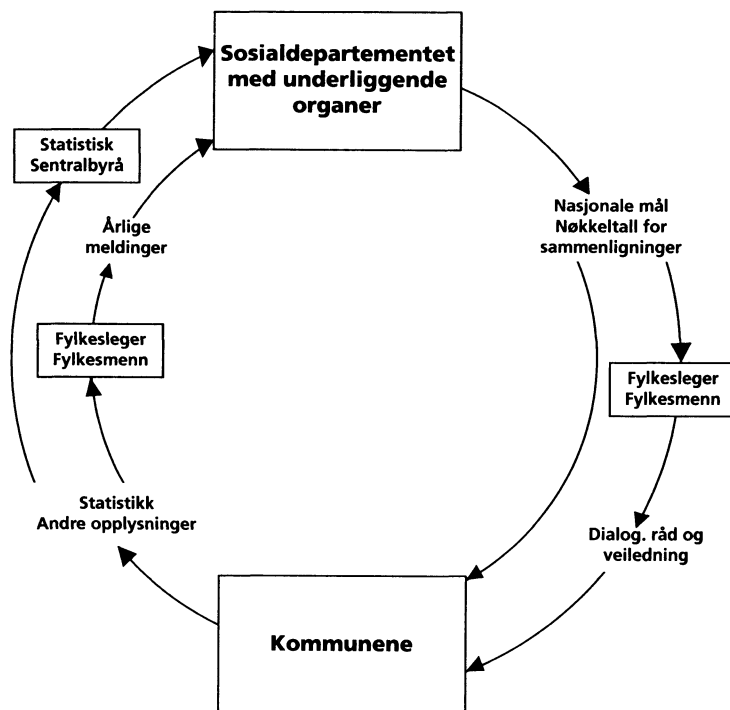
Sosialdepartementet med underliggende organer

Nasjonale mål Nøkkeltall for sammenligninger

Fylkesleger Fylkesmenn

Dialog. råd og veiledning

Kommunene

Statistikk Andre opplysninger

Fylkesleger Fylkesmenn

Årlige meldinger

Statistisk Sentralbyrå